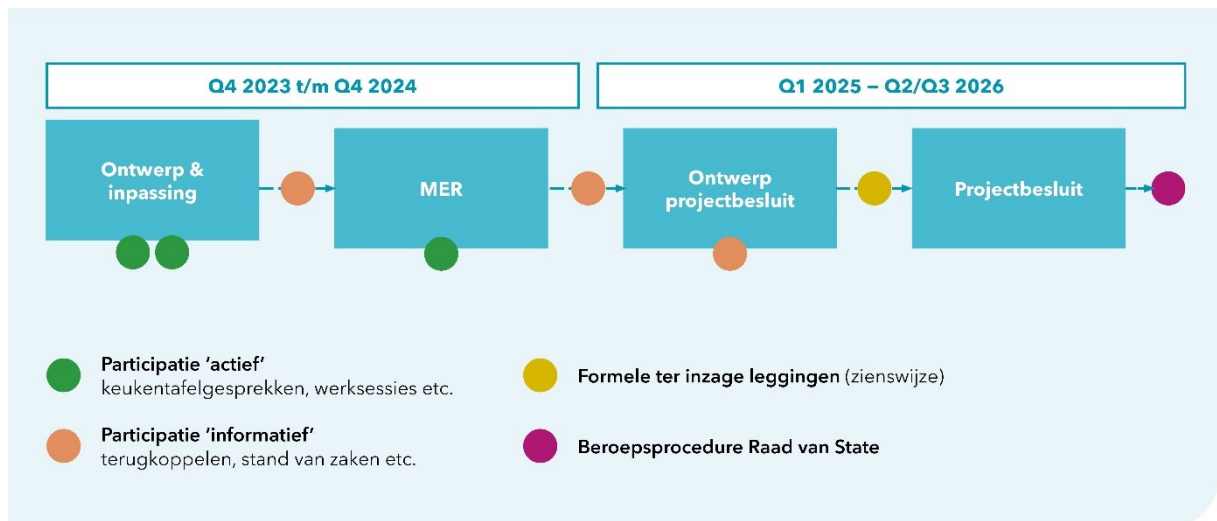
Q4 2023 t/m Q4 2024

Q1 2025 – Q2/Q3 2026

Ontwerp & inpassing

MER

Ontwerp projectbesluit

Projectbesluit

Participatie 'actief'
keukentafelgesprekken, werksessies etc.

Participatie 'informatief'
terugkoppelen, stand van zaken etc.

Formele ter inzage leggingen (zienswijze)

Beroepsprocedure Raad van State